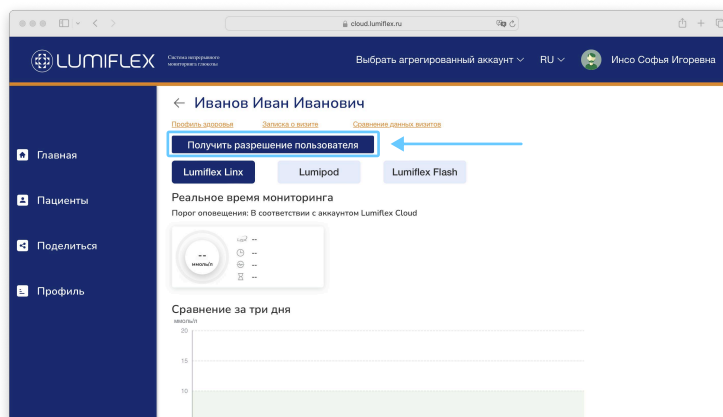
cloud.lumiflex.ru

LUMIFLEX Система непрерывного мониторинга глюкозы

Выбрать агрегированный аккаунт

RU

Инсо Софья Игоревна

Главная

Пациенты

Поделиться

Профиль

← Иванов Иван Иванович

Профиль здоровья Записка о визите Сравнение данных визитов

Получить разрешение пользователя

Lumiflex Linx Lumipod Lumiflex Flash

Реальное время мониторинга

Порог оповещения: В соответствии с аккаунтом Lumiflex Cloud

--
ммоль/л

--
--
--
--

Сравнение за три дня

ммоль/л
20
15
10